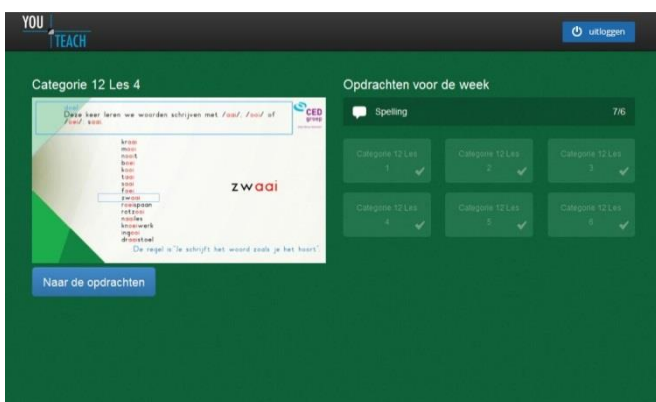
YOU TEACH

uitloggen

Categorie 12 Les 4

Doel
Deze keer leren we woorden schrijven met /aai/, /ooi/ of /oei/ kaai.

CED groep

kraai
mooi
nooit
boei
kooi
taai
saai
fooi
zwaai
rooipaan
ratzooi
nooiles
knoeiwerk
ingooi
draaistoel

zwaai

De regel is "Je schrijft het woord zoals je het hoort".

Naar de opdrachten

Opdrachten voor de week

Spelling 7/6

Categorie 12 Les 1

Categorie 12 Les 2

Categorie 12 Les 3

Categorie 12 Les 4

Categorie 12 Les 5

Categorie 12 Les 6